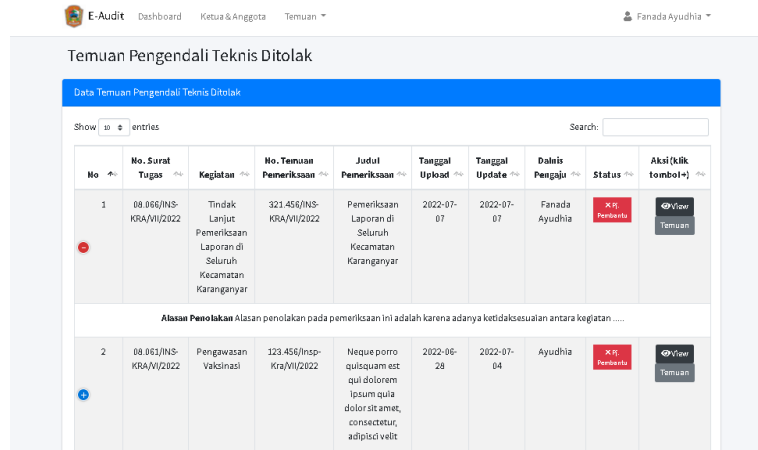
E-Audit Dashboard Ketua & Anggota Temuan

Fanada Ayudhia

Temuan Pengendali Teknis Ditolak

Data Temuan Pengendali Teknis Ditolak

Show 10 entries

Search:

| No | No. Surat Tugas | Kegiatan | No. Temuan Pemeriksaan | Judul Pemeriksaan | Tanggal Upload | Tanggal Update | Dalnis Pengaju | Status | Aksi (klik tombol→) |
|---|---|---|---|---|---|---|---|---|---|
| 1 | 08.066/INS-KRA/VII/2022 | Tindak Lanjut Pemeriksaan Laporan di Seluruh Kecamatan Karanganyar | 321.456/INS-KRA/VII/2022 | Pemeriksaan Laporan di Seluruh Kecamatan Karanganyar | 2022-07-07 | 2022-07-07 | Fanada Ayudhia | ✕ Pj. Pembantu | View Temuan |
| Alasan Penolakan Alasan penolakan pada pemeriksaan ini adalah karena adanya ketidaksesuaian antara kegiatan ..... | | | | | | | | | |
| 2 | 08.061/INS-KRA/VII/2022 | Pengawasan Vaksinasi | 123.456/Insp-Kra/VII/2022 | Neque porro quisquam est qui dolorem ipsum quia dolor sit amet, consectetur, adipisci velit | 2022-06-28 | 2022-07-04 | Ayudhia | ✕ Pj. Pembantu | View Temuan |